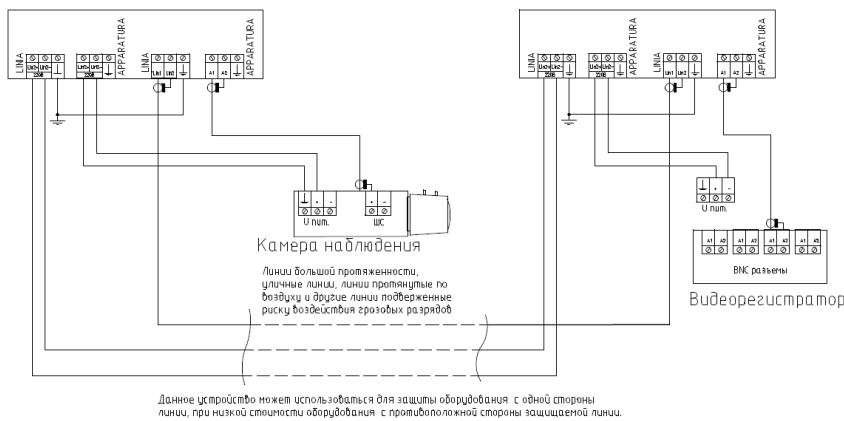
LINIA
LIN1 LIN2
220В
LIN1 LIN2
220В
APPARATURA
LINIA
LIN1 LIN2
A1 A2
APPARATURA

LINIA
LIN1 LIN2
220В
LIN1 LIN2
220В
APPARATURA
LINIA
LIN1 LIN2
A1 A2
APPARATURA

U пит.
WC
Камера наблюдения

U пит.

A1 A2 A1 A2 A1 A2 A1 A2
BNC разъемы
Видеорегистратор

Линии большой протяженности, уличные линии, линии протянутые по воздуху и другие линии подверженные риску воздействия грозовых разрядов

Данное устройство может использоваться для защиты оборудования с одной стороны линии, при низкой стоимости оборудования с противоположной стороны защищаемой линии.